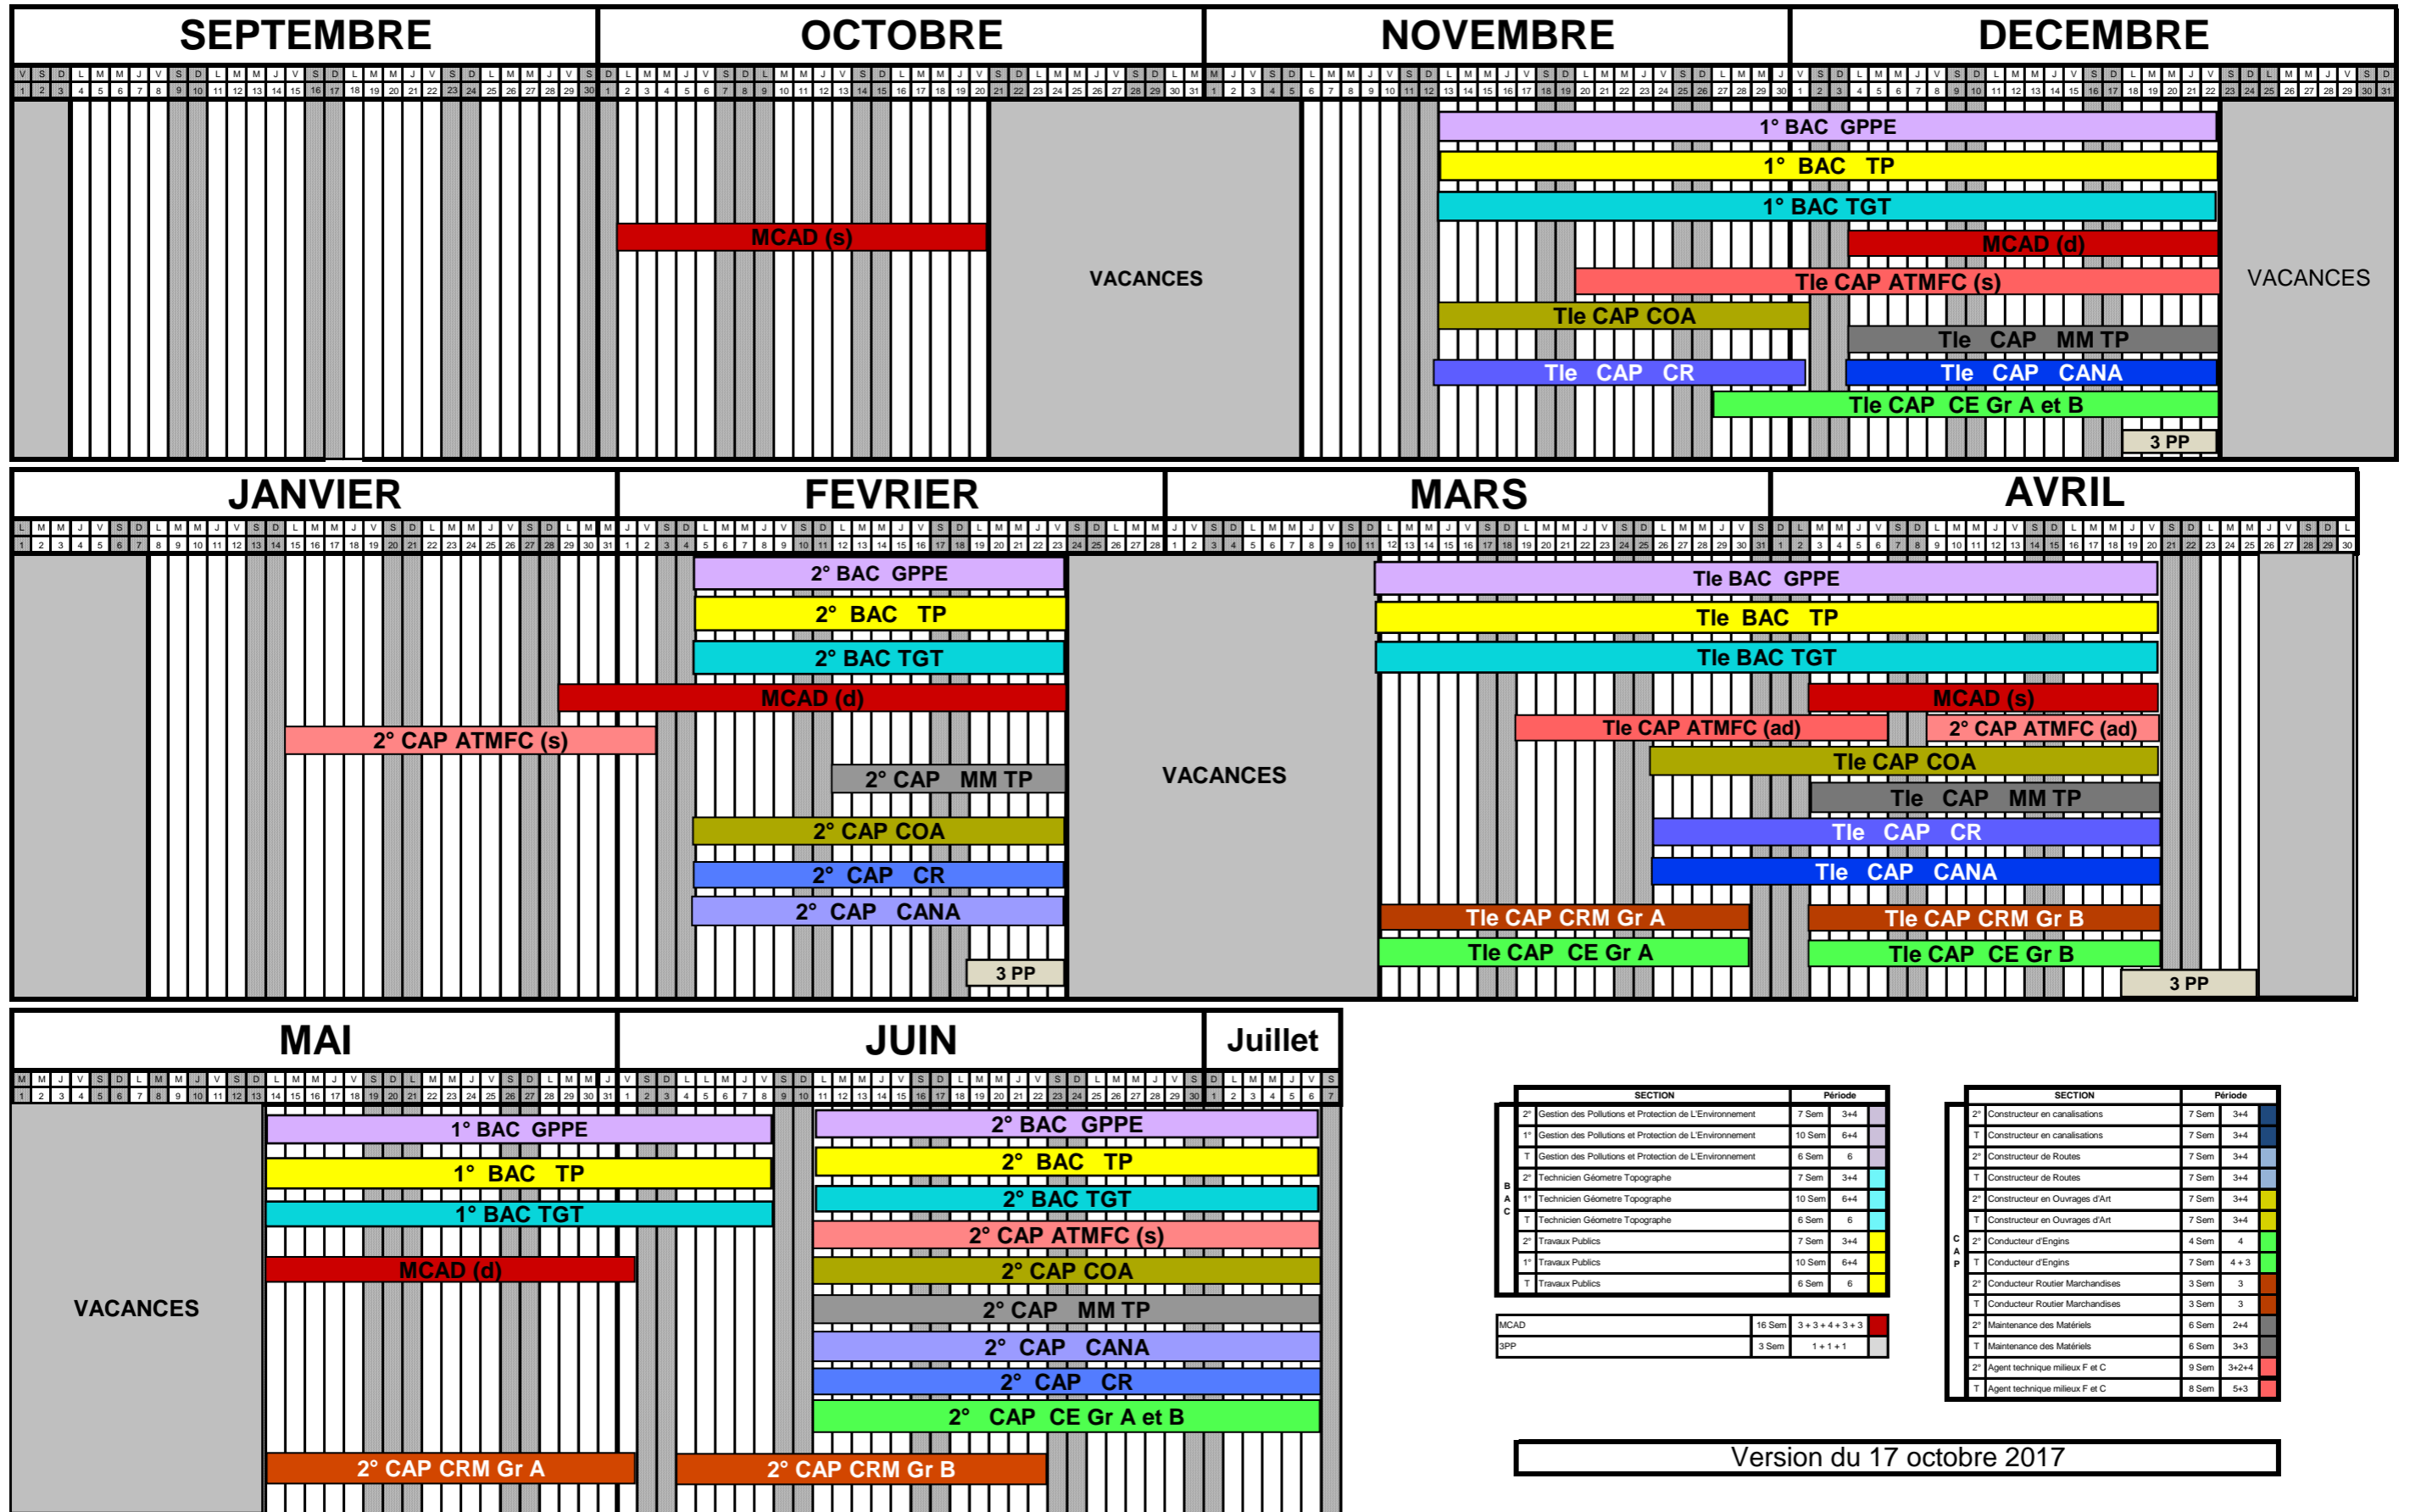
SEPTEMBRE | OCTOBRE | NOVEMBRE | DECEMBRE

1° BAC GPPE
1° BAC TP
1° BAC TGT
MCAD (s)
MCAD (d)
VACANCES
Tle CAP ATMFC (s)
VACANCES
Tle CAP COA
Tle CAP MM TP
Tle CAP CR
Tle CAP CANA
Tle CAP CE Gr A et B
3 PP

JANVIER | FEVRIER | MARS | AVRIL

2° BAC GPPE
Tle BAC GPPE
2° BAC TP
Tle BAC TP
2° BAC TGT
Tle BAC TGT
MCAD (d)
MCAD (s)
Tle CAP ATMFC (ad)
2° CAP ATMFC (ad)
2° CAP ATMFC (s)
Tle CAP COA
2° CAP MM TP
VACANCES
Tle CAP MM TP
2° CAP COA
Tle CAP CR
2° CAP CR
Tle CAP CANA
2° CAP CANA
Tle CAP CRM Gr A
Tle CAP CRM Gr B
Tle CAP CE Gr A
Tle CAP CE Gr B
3 PP
3 PP

MAI | JUIN | Juillet

1° BAC GPPE
2° BAC GPPE
1° BAC TP
2° BAC TP
1° BAC TGT
2° BAC TGT
2° CAP ATMFC (s)
MCAD (d)
2° CAP COA
VACANCES
2° CAP MM TP
2° CAP CANA
2° CAP CR
2° CAP CE Gr A et B
2° CAP CRM Gr A
2° CAP CRM Gr B

| | | SECTION | | Période | |
|---|---|---|---|---|---|
| BAC | 2° | Gestion des Pollutions et Protection de L'Environnement | 7 Sem | 3+4 | |
| | 1° | Gestion des Pollutions et Protection de L'Environnement | 10 Sem | 6+4 | |
| | T | Gestion des Pollutions et Protection de L'Environnement | 6 Sem | 6 | |
| | 2° | Technicien Géometre Topographe | 7 Sem | 3+4 | |
| | 1° | Technicien Géometre Topographe | 10 Sem | 6+4 | |
| | T | Technicien Géometre Topographe | 6 Sem | 6 | |
| | 2° | Travaux Publics | 7 Sem | 3+4 | |
| | 1° | Travaux Publics | 10 Sem | 6+4 | |
| | T | Travaux Publics | 6 Sem | 6 | |

| | | |
|---|---|---|
| MCAD | 16 Sem | 3 + 3 + 4 + 3 + 3 |
| 3PP | 3 Sem | 1 + 1 + 1 |

| | | SECTION | | Période | |
|---|---|---|---|---|---|
| CAP | 2° | Constructeur en canalisations | 7 Sem | 3+4 | |
| | T | Constructeur en canalisations | 7 Sem | 3+4 | |
| | 2° | Constructeur de Routes | 7 Sem | 3+4 | |
| | T | Constructeur de Routes | 7 Sem | 3+4 | |
| | 2° | Constructeur en Ouvrages d'Art | 7 Sem | 3+4 | |
| | T | Constructeur en Ouvrages d'Art | 7 Sem | 3+4 | |
| | 2° | Conducteur d'Engins | 4 Sem | 4 | |
| | T | Conducteur d'Engins | 7 Sem | 4 + 3 | |
| | 2° | Conducteur Routier Marchandises | 3 Sem | 3 | |
| | T | Conducteur Routier Marchandises | 3 Sem | 3 | |
| | 2° | Maintenance des Matériels | 6 Sem | 2+4 | |
| | T | Maintenance des Matériels | 6 Sem | 3+3 | |
| | 2° | Agent technique milieux F et C | 9 Sem | 3+2+4 | |
| | T | Agent technique milieux F et C | 8 Sem | 5+3 | |

Version du 17 octobre 2017